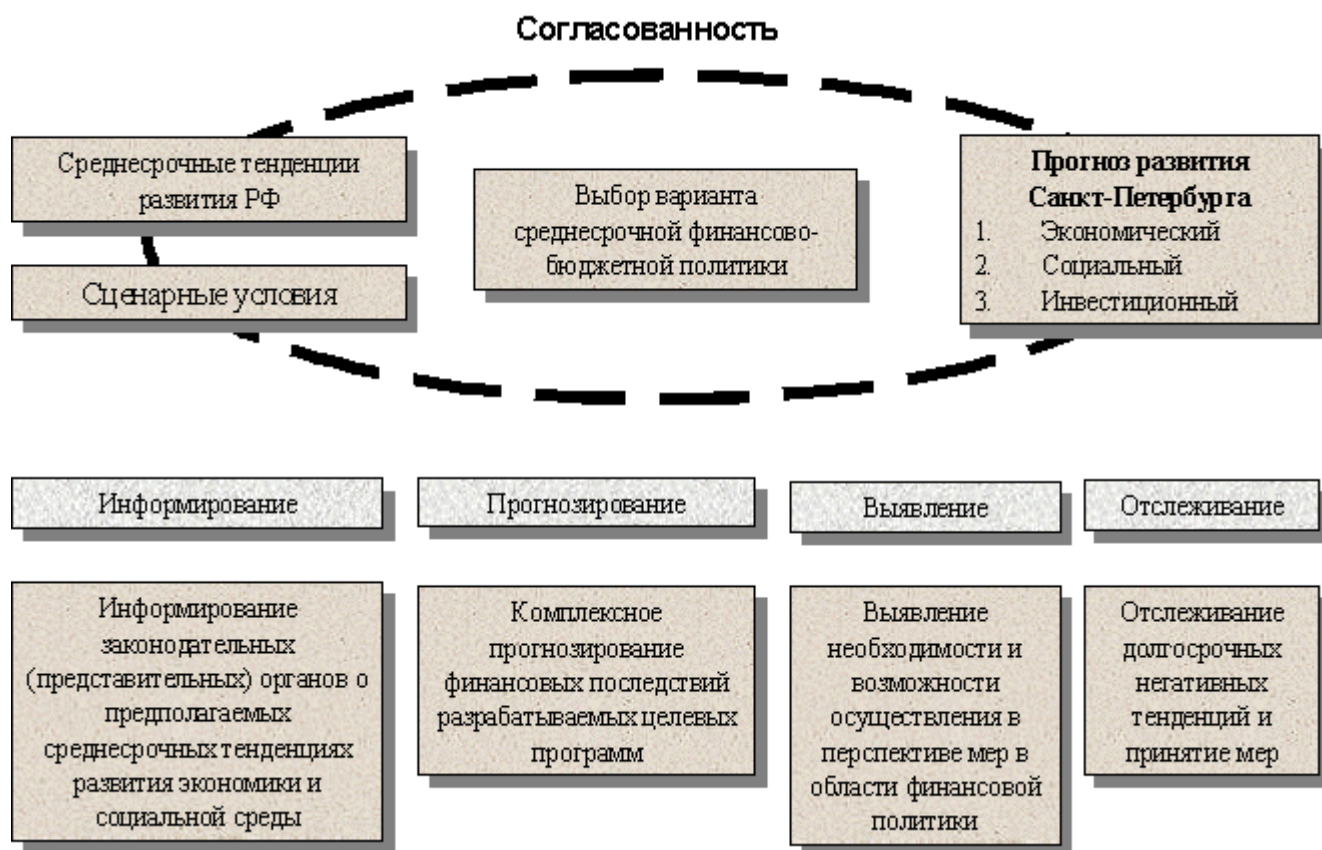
Согласованность

Среднесрочные тенденции развития РФ

Сценарные условия

Выбор варианта среднесрочной финансово-бюджетной политики

Прогноз развития Санкт-Петербурга
1. Экономический
2. Социальный
3. Инвестиционный

Информирование

Прогнозирование

Выявление

Отслеживание

Информирование законодательных (представительных) органов о предполагаемых среднесрочных тенденциях развития экономики и социальной среды

Комплексное прогнозирование финансовых последствий разрабатываемых целевых программ

Выявление необходимости и возможности осуществления в перспективе мер в области финансовой политики

Отслеживание долгосрочных негативных тенденций и принятие мер